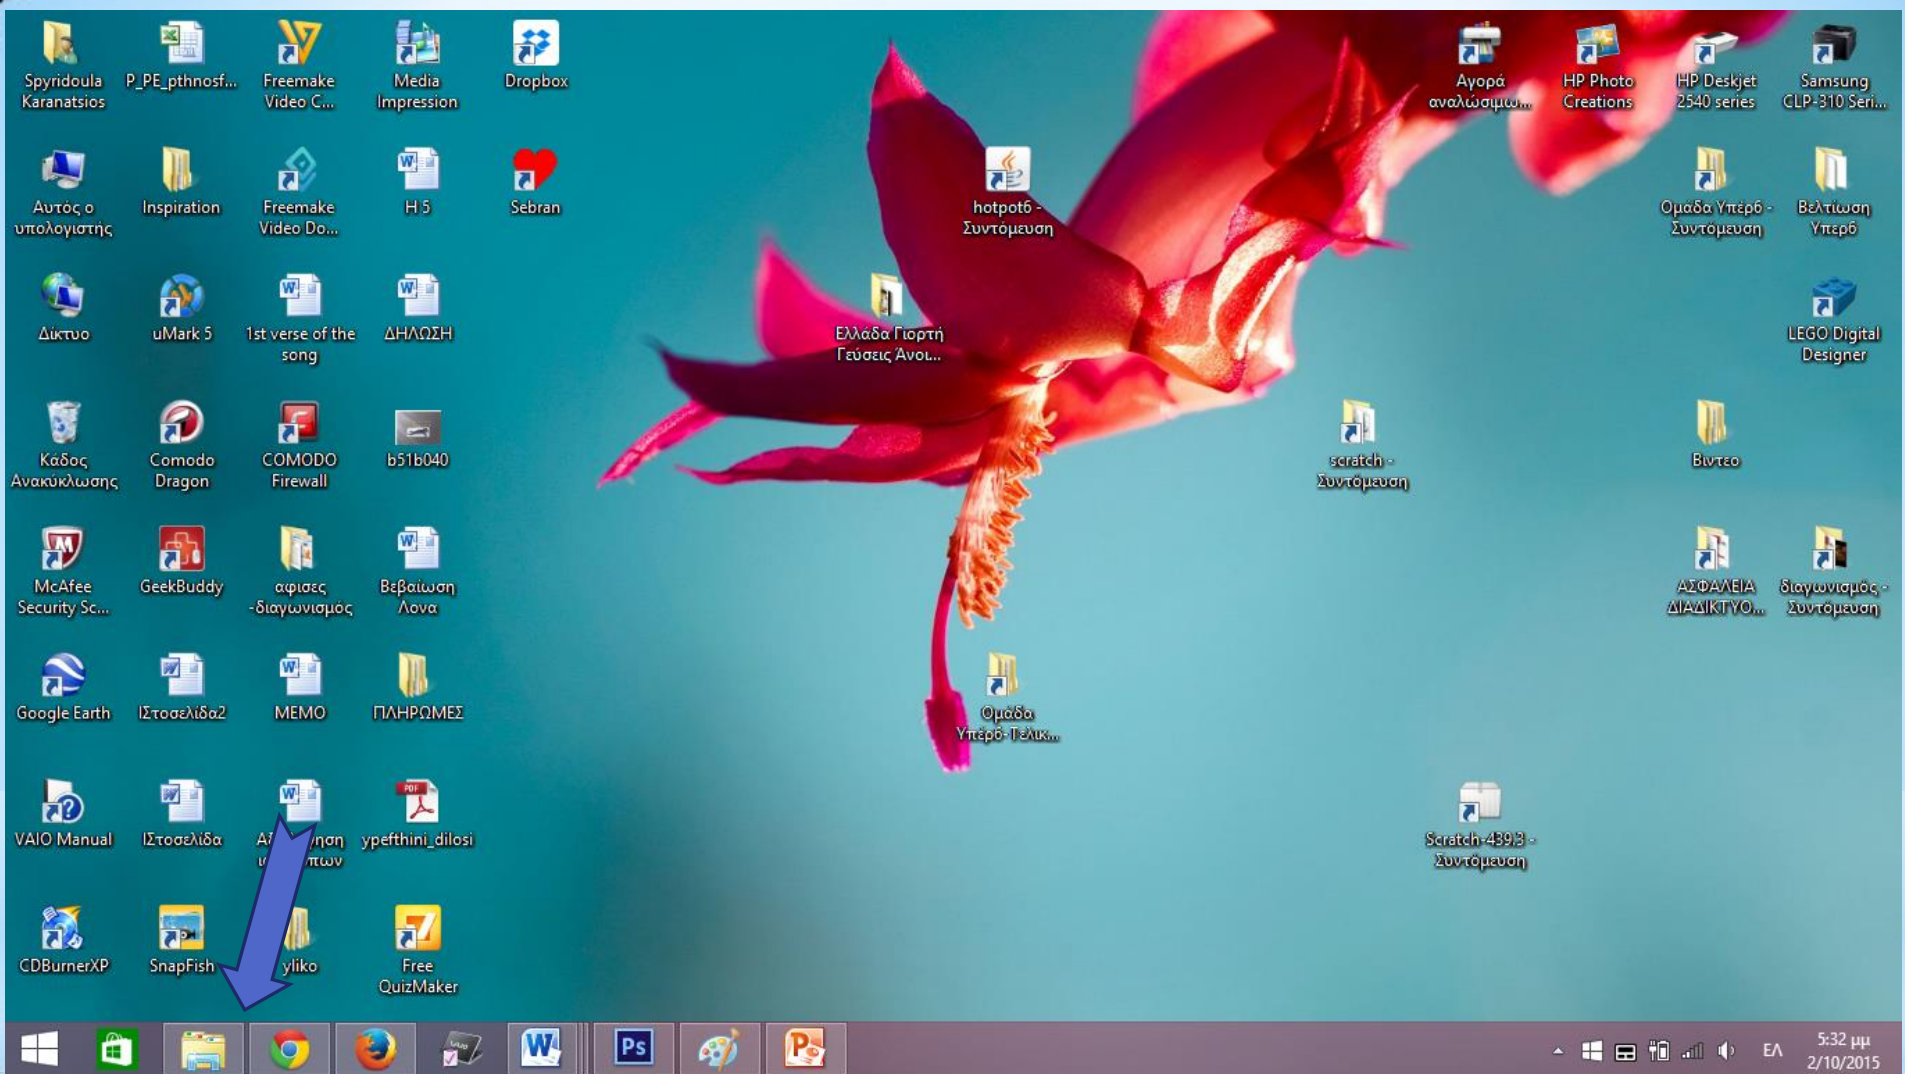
Spyridoula Karanatsios
P_PE_pthnosf...
Freemake Video C...
Media Impression
Dropbox
Αυτός ο υπολογιστής
Inspiration
Freemake Video Do...
H 5
Sebran
Δίκτυο
uMark 5
1st verse of the song
ΔΗΛΩΣΗ
Κάδος Ανακύκλωσης
Comodo Dragon
COMODO Firewall
b51b040
McAfee Security Sc...
GeekBuddy
αφισες -διαγωνισμός
Βεβαίωση Λονα
Google Earth
Ιστοσελίδα2
MEMO
ΠΛΗΡΩΜΕΣ
VAIO Manual
Ιστοσελίδα
Α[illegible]ηση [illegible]πων
ypefthini_dilosi
CDBurnerXP
SnapFish
yliko
Free QuizMaker
hotpot6 - Συντόμευση
Ελλάδα Γιορτή Γεύσεις Ανοι...
scratch - Συντόμευση
Ομάδα Υπέρ6-Τελικ...
Scratch-439.3 - Συντόμευση
Αγορά αναλώσιμω...
HP Photo Creations
HP Deskjet 2540 series
Samsung CLP-310 Seri...
Ομάδα Υπέρ6 - Συντόμευση
Βελτίωση Υπερ6
LEGO Digital Designer
Βιντεο
ΑΣΦΑΛΕΙΑ ΔΙΑΔΙΚΤΥΟ...
διαγωνισμός - Συντόμευση
Ps
ΕΛ
5:32 μμ
2/10/2015